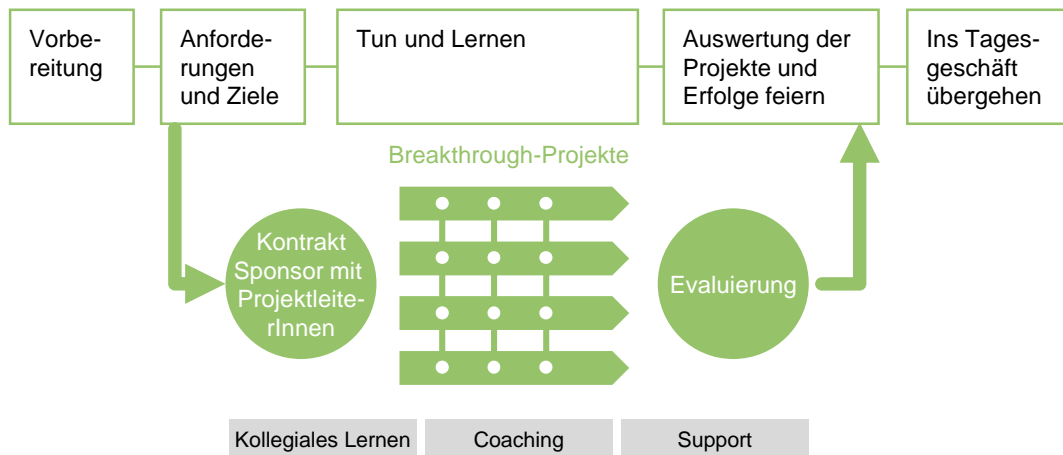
Vorbereitung

Anforderungen und Ziele

Tun und Lernen

Auswertung der Projekte und Erfolge feiern

Ins Tagesgeschäft übergehen

Breakthrough-Projekte

Kontrakt Sponsor mit ProjektleiterInnen

Evaluierung

Kollegiales Lernen

Coaching

Support